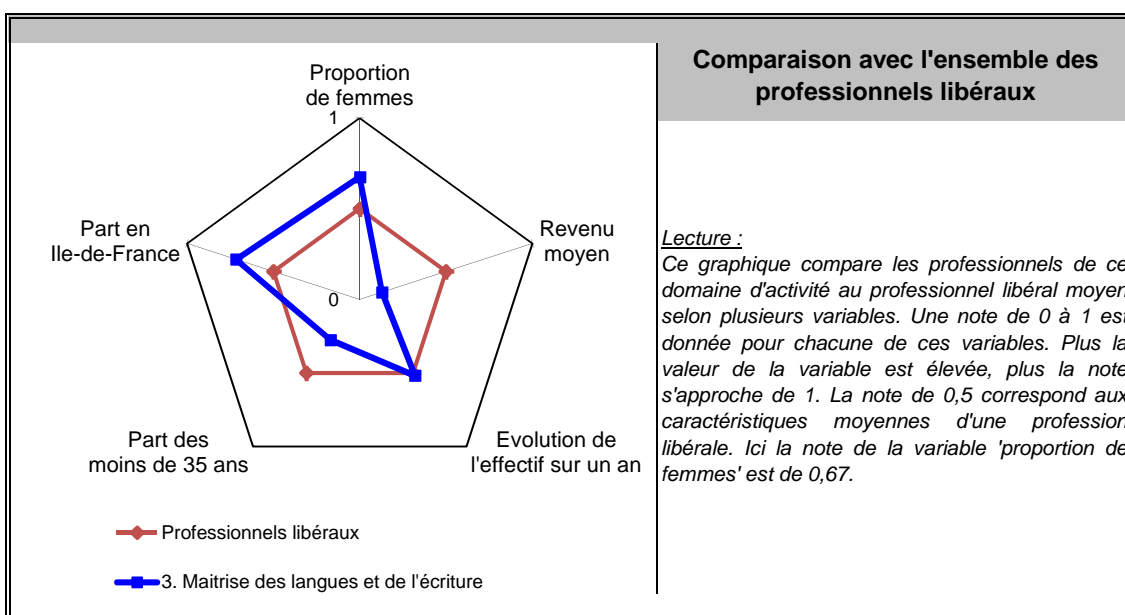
Proportion de femmes

1

Revenu moyen

Evolution de l'effectif sur un an

Part des moins de 35 ans

Part en Ile-de-France

0

Professionnels libéraux

3. Maitrise des langues et de l'écriture

Comparaison avec l'ensemble des professionnels libéraux

Lecture :

Ce graphique compare les professionnels de ce domaine d'activité au professionnel libéral moyen selon plusieurs variables. Une note de 0 à 1 est donnée pour chacune de ces variables. Plus la valeur de la variable est élevée, plus la note s'approche de 1. La note de 0,5 correspond aux caractéristiques moyennes d'une profession libérale. Ici la note de la variable 'proportion de femmes' est de 0,67.